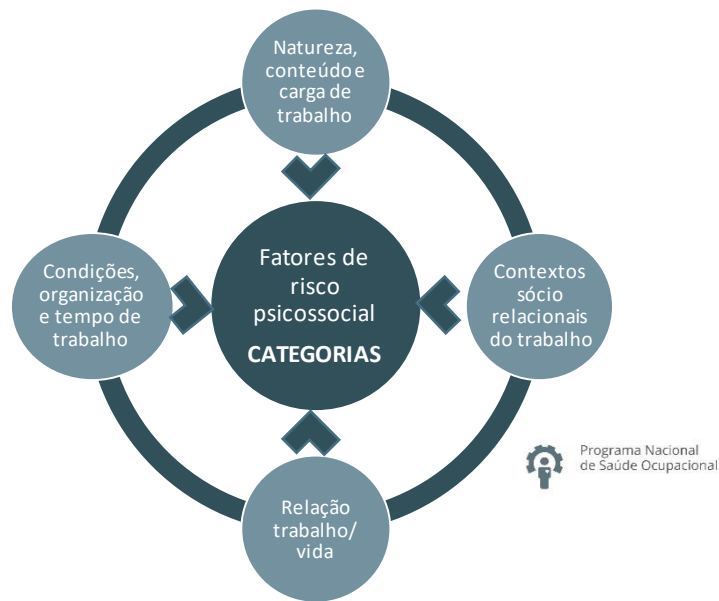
Natureza, conteúdo e carga de trabalho

Condições, organização e tempo de trabalho

Fatores de risco psicossocial

CATEGORIAS

Contextos sócio relacionais do trabalho

Relação trabalho/ vida

Programa Nacional de Saúde Ocupacional